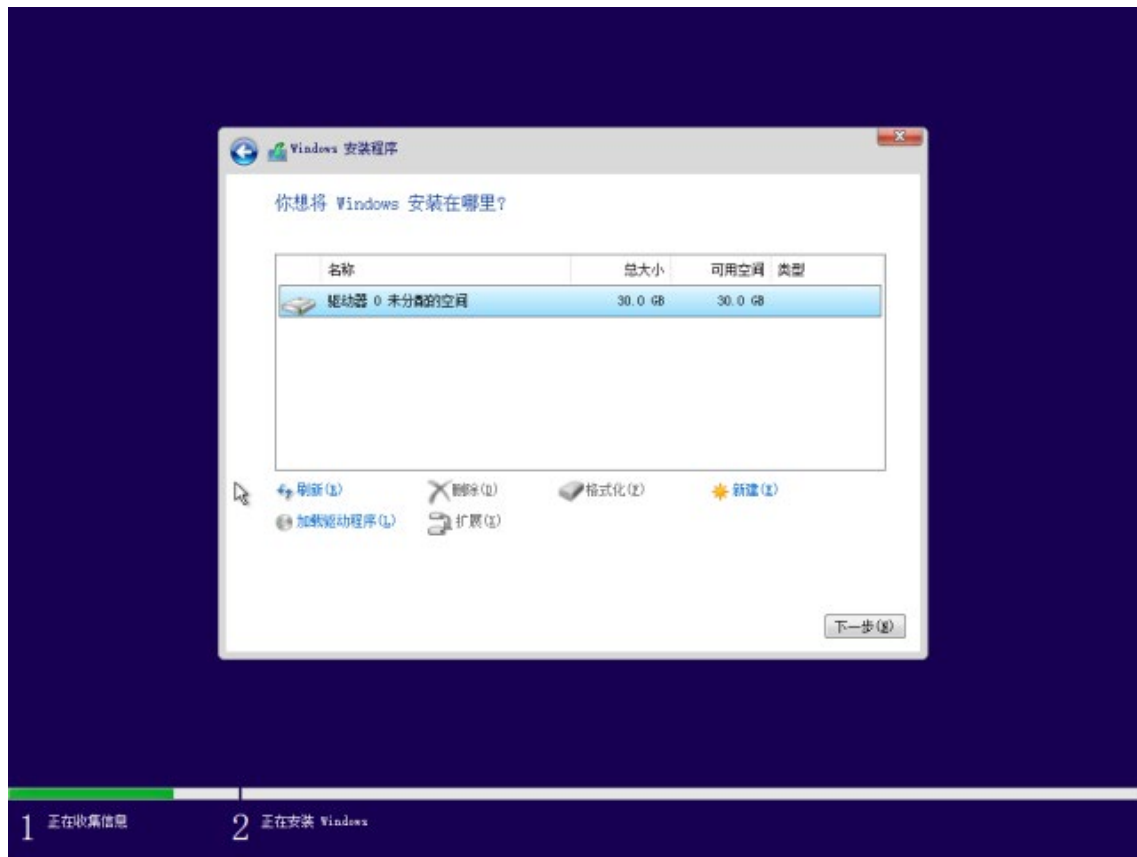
Windows 安装程序

你想将 Windows 安装在哪里？

| | 名称 | 总大小 | 可用空间 | 类型 |
|---|---|---|---|---|
| | 驱动器 0 未分配的空间 | 30.0 GB | 30.0 GB | |

刷新(R)
删除(D)
格式化(F)
新建(E)
加载驱动程序(L)
扩展(X)

下一步(N)

1 正在收集信息
2 正在安装 Windows